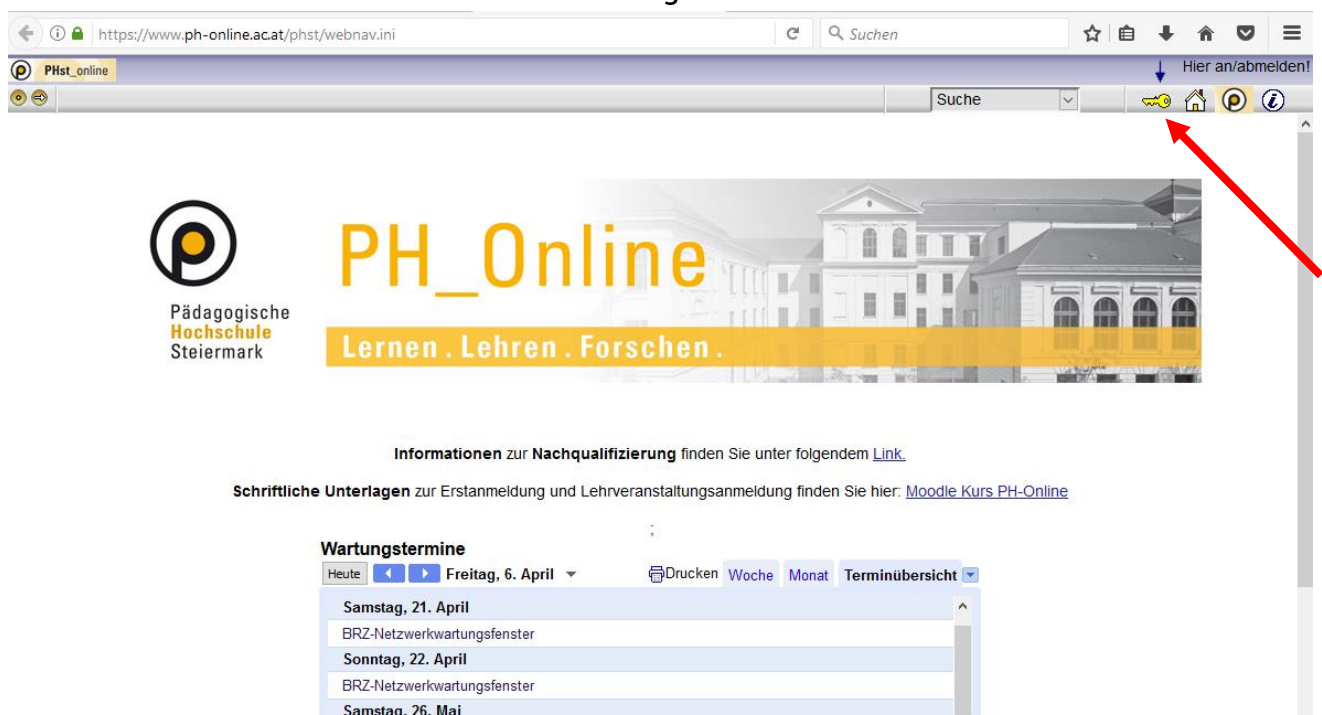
https://www.ph-online.ac.at/phst/webnav.ini

Suchen

PHst_online

Hier an/abmelden!

Suche

Pädagogische Hochschule Steiermark

PH_Online

Lernen . Lehren . Forschen .

**Informationen** zur **Nachqualifizierung** finden Sie unter folgendem Link.

**Schriftliche Unterlagen** zur Erstanmeldung und Lehrveranstaltungsanmeldung finden Sie hier: Moodle Kurs PH-Online

;

**Wartungstermine**

Heute Freitag, 6. April Drucken Woche Monat Terminübersicht

Samstag, 21. April
BRZ-Netzwerkwartungsfenster
Sonntag, 22. April
BRZ-Netzwerkwartungsfenster
Samstag, 26. Mai